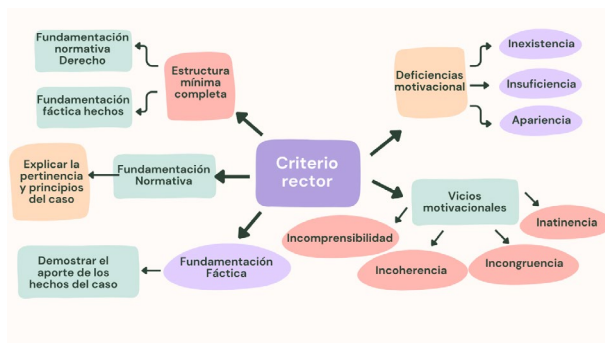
Criterio rector

Estructura mínima completa

Fundamentación normativa Derecho

Fundamentación fáctica hechos

Fundamentación Normativa

Explicar la pertinencia y principios del caso

Fundamentación Fáctica

Demostrar el aporte de los hechos del caso

Deficiencias motivacional

Inexistencia

Insuficiencia

Apariencia

Vicios motivacionales

Incomprensibilidad

Inatinencia

Incoherencia

Incongruencia